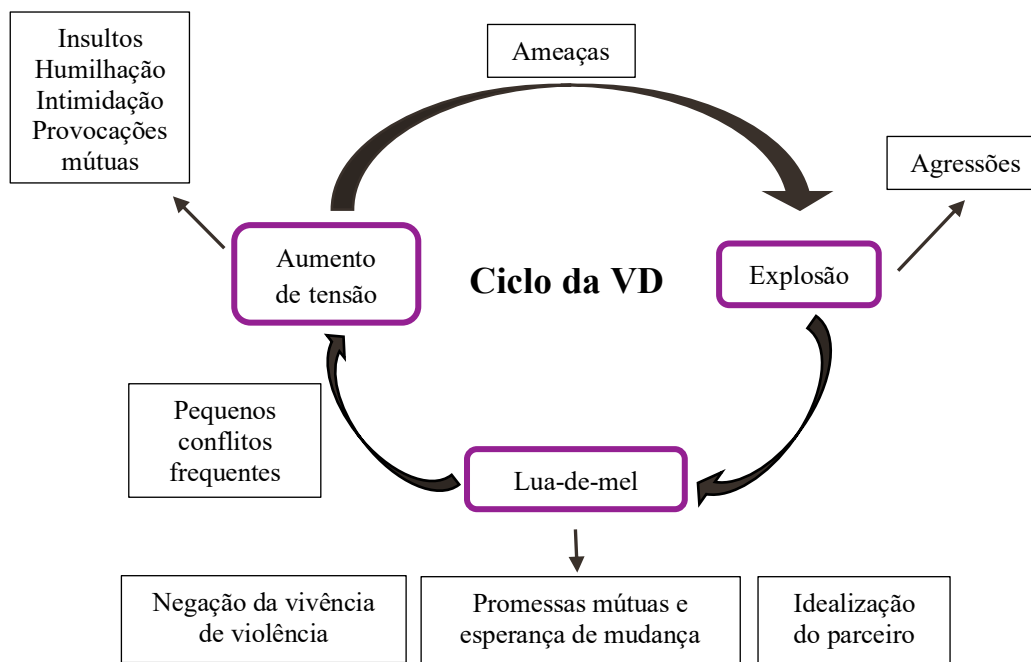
Insultos
Humilhação
Intimidação
Provocações mútuas

Ameaças

Agressões

Aumento de tensão

Ciclo da VD

Explosão

Pequenos conflitos frequentes

Lua-de-mel

Negação da vivência de violência

Promessas mútuas e esperança de mudança

Idealização do parceiro